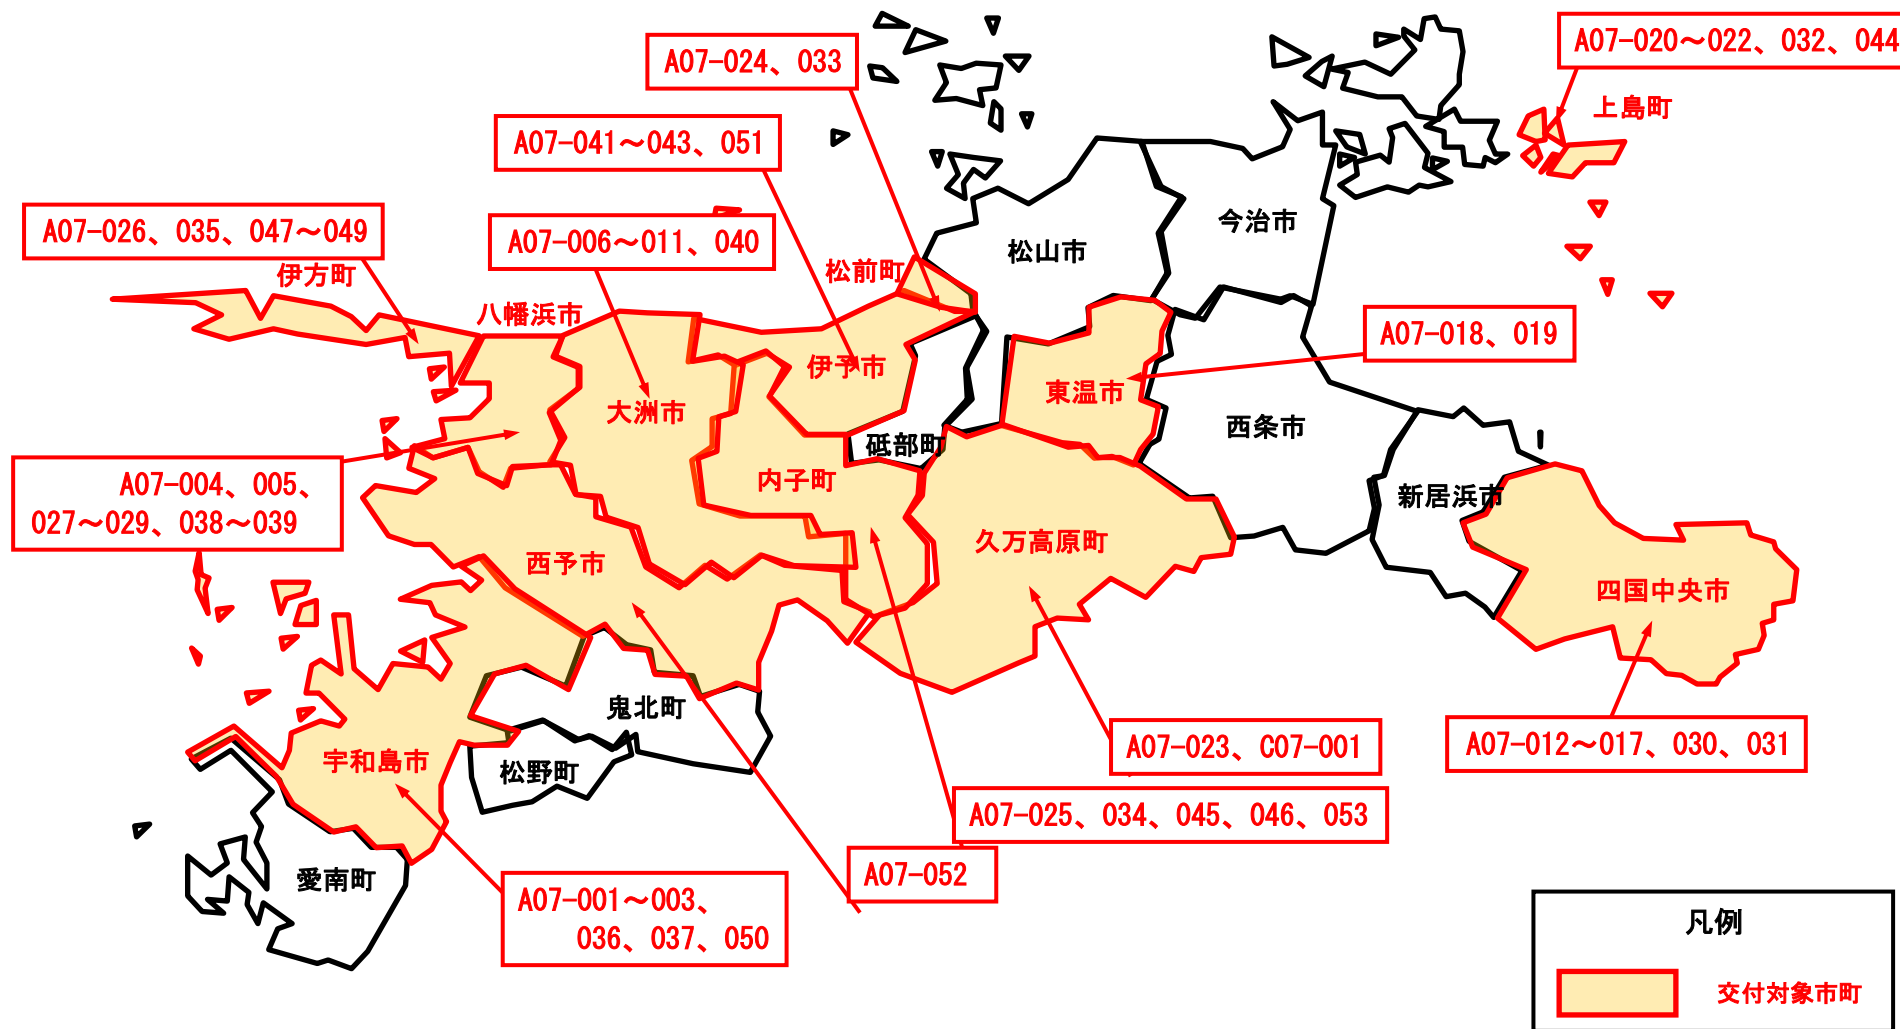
A07-024、033

A07-020～022、032、044

上島町

A07-041～043、051

A07-026、035、047～049

A07-006～011、040

伊方町

松前町

松山市

今治市

八幡浜市

伊予市

東温市

A07-018、019

大洲市

西条市

砥部町

A07-004、005、027～029、038～039

内子町

新居浜市

久万高原町

西予市

四国中央市

鬼北町

宇和島市

松野町

A07-023、C07-001

A07-012～017、030、031

A07-025、034、045、046、053

愛南町

A07-052

A07-001～003、036、037、050

凡例

交付対象市町